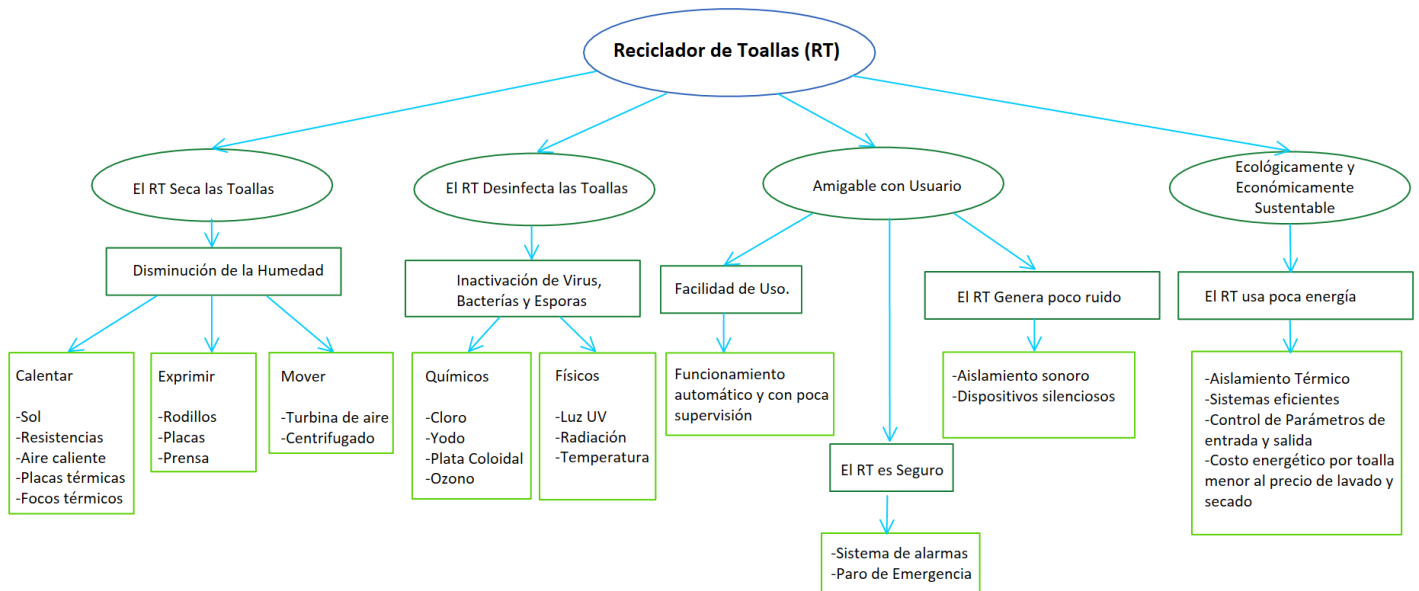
Reciclador de Toallas (RT)

El RT Seca las Toallas

Disminución de la Humedad

Calentar

-Sol
-Resistencias
-Aire caliente
-Placas térmicas
-Focos térmicos

Exprimir

-Rodillos
-Placas
-Prensa

Mover

-Turbina de aire
-Centrifugado

El RT Desinfecta las Toallas

Inactivación de Virus, Bacterías y Esporas

Químicos

-Cloro
-Yodo
-Plata Coloidal
-Ozono

Físicos

-Luz UV
-Radiación
-Temperatura

Amigable con Usuario

Facilidad de Uso.

Funcionamiento automático y con poca supervisión

El RT es Seguro

-Sistema de alarmas
-Paro de Emergencia

El RT Genera poco ruido

-Aislamiento sonoro
-Dispositivos silenciosos

Ecológicamente y Económicamente Sustentable

El RT usa poca energía

-Aislamiento Térmico
-Sistemas eficientes
-Control de Parámetros de entrada y salida
-Costo energético por toalla menor al precio de lavado y secado